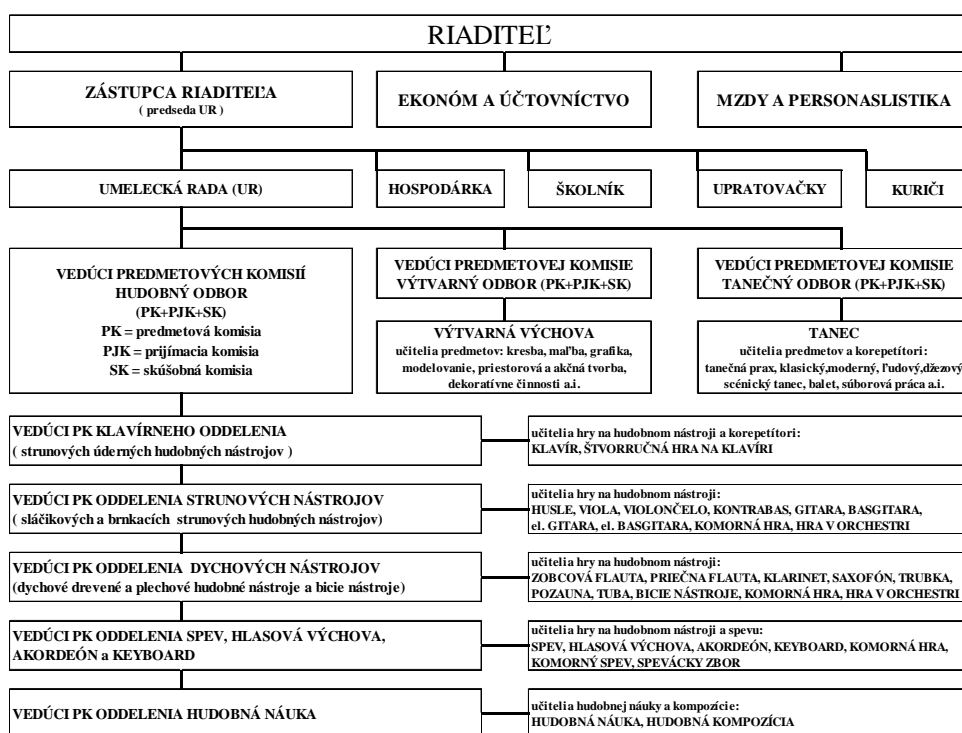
RIADITEĽ

ZÁSTUPCA RIADITEĽA
( predseda UR )

EKONÓM A ÚČTOVNÍCTVO

MZDY A PERSONASLISTIKA

UMELECKÁ RADA (UR)

HOSPODÁRKA

ŠKOLNÍK

UPRATOVAČKY

KURIČI

VEDÚCI PREDMETOVÝCH KOMISIÍ HUDOBNÝ ODBOR (PK+PJK+SK)
PK = predmetová komisia
PJK = prijímacia komisia
SK = skúšobná komisia

VEDÚCI PREDMETOVEJ KOMISIE VÝTVARNÝ ODBOR (PK+PJK+SK)

VÝTVARNÁ VÝCHOVA
učitelia predmetov: kresba, maľba, grafika, modelovanie, priestorová a akčná tvorba, dekoratívne činnosti a.i.

VEDÚCI PREDMETOVEJ KOMISIE TANEČNÝ ODBOR (PK+PJK+SK)

TANEC
učitelia predmetov a korepetítori:
tanečná prax, klasický,moderný, ľudový,džezový scénický tanec, balet, súborová práca a.i.

VEDÚCI PK KLAVÍRNEHO ODDELENIA
( strunových úderných hudobných nástrojov )

učitelia hry na hudobnom nástroji a korepetítori:
KLAVÍR, ŠTVORRUČNÁ HRA NA KLAVÍRI

VEDÚCI PK ODDELENIA STRUNOVÝCH NÁSTROJOV
( sláčikových a brnkacích strunových hudobných nástrojov)

učitelia hry na hudobnom nástroji:
HUSLE, VIOLA, VIOLONČELO, KONTRABAS, GITARA, BASGITARA, el. GITARA, el. BASGITARA, KOMORNÁ HRA, HRA V ORCHESTRI

VEDÚCI PK ODDELENIA DYCHOVÝCH NÁSTROJOV
(dychové drevené a plechové hudobné nástroje a bicie nástroje)

učitelia hry na hudobnom nástroji:
ZOBCOVÁ FLAUTA, PRIEČNA FLAUTA, KLARINET, SAXOFÓN, TRUBKA, POZAUNA, TUBA, BICIE NÁSTROJE, KOMORNÁ HRA, HRA V ORCHESTRI

VEDÚCI PK ODDELENIA SPEV, HLASOVÁ VÝCHOVA, AKORDEÓN a KEYBOARD

učitelia hry na hudobnom nástroji a spevu:
SPEV, HLASOVÁ VÝCHOVA, AKORDEÓN, KEYBOARD, KOMORNÁ HRA, KOMORNÝ SPEV, SPEVÁCKY ZBOR

VEDÚCI PK ODDELENIA HUDOBNÁ NÁUKA

učitelia hudobnej náuky a kompozície:
HUDOBNÁ NÁUKA, HUDOBNÁ KOMPOZÍCIA